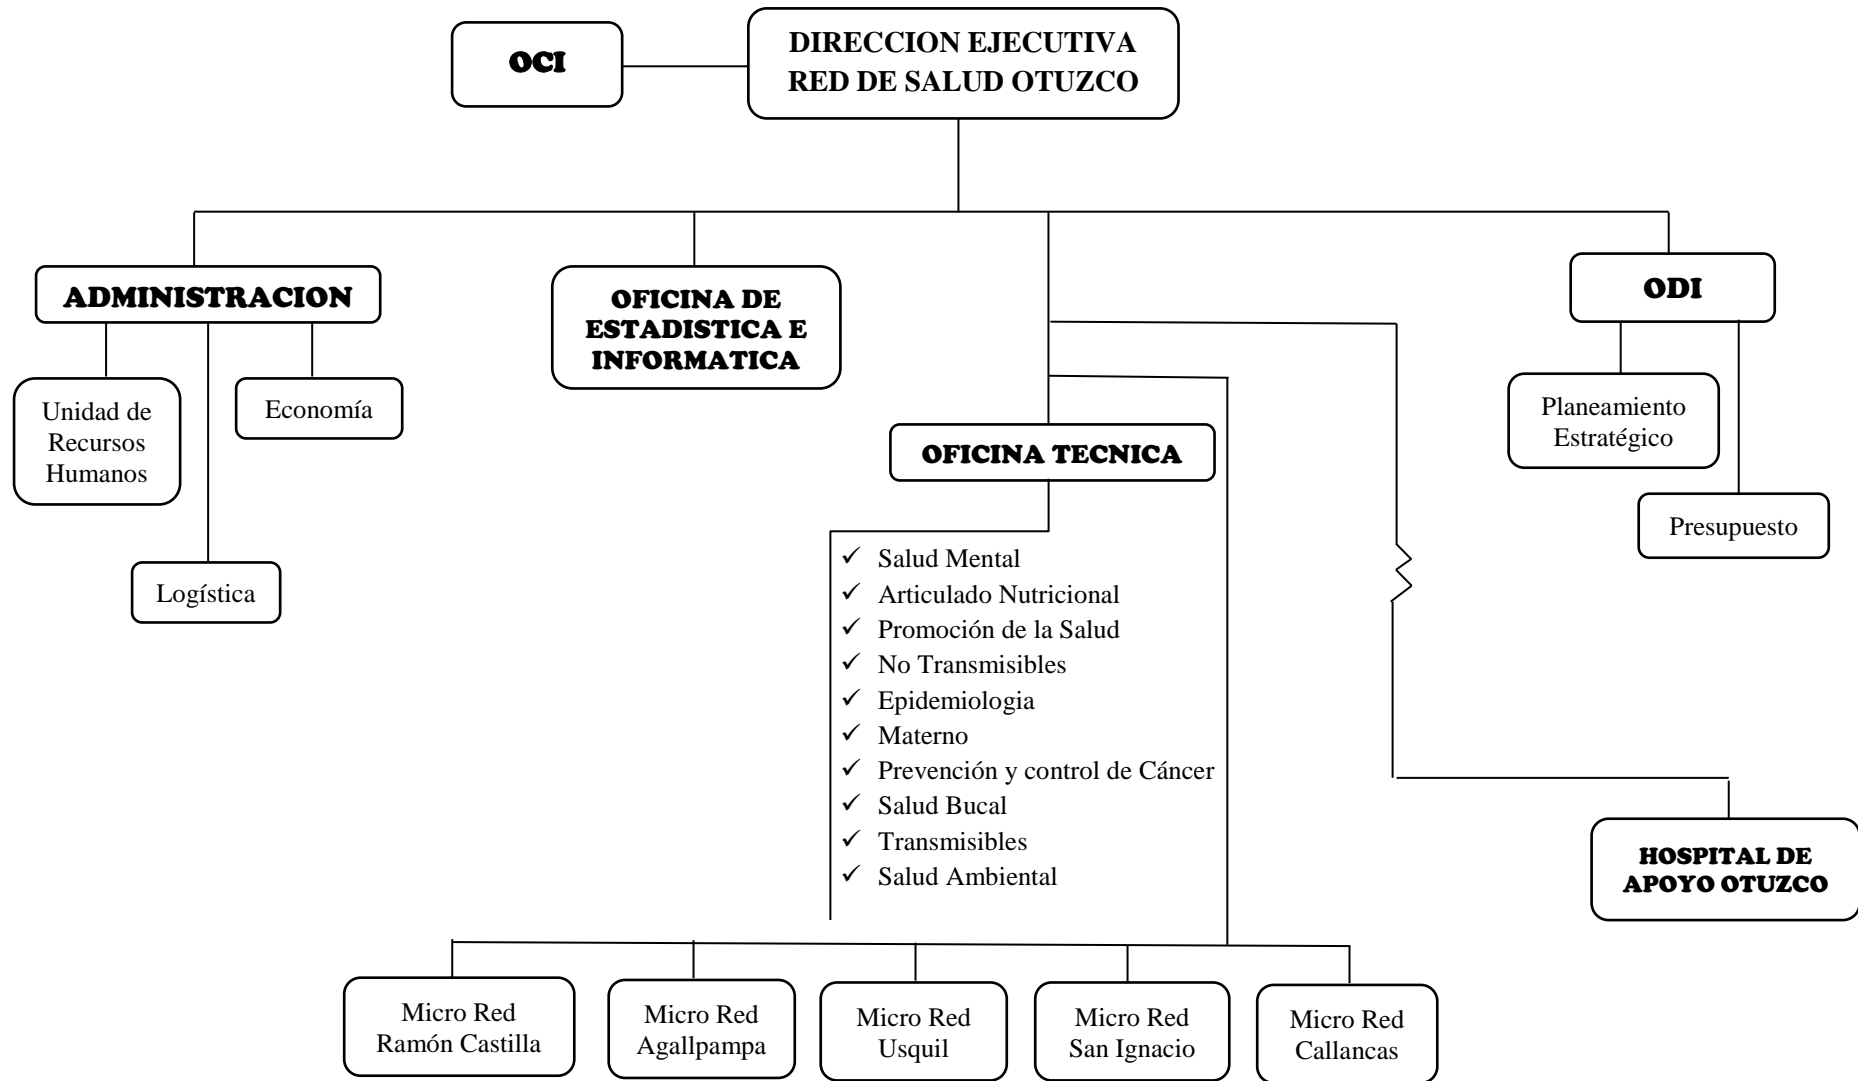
OCI

DIRECCION EJECUTIVA
RED DE SALUD OTUZCO

ADMINISTRACION

Unidad de Recursos Humanos

Economía

Logística

OFICINA DE ESTADISTICA E INFORMATICA

OFICINA TECNICA

✓ Salud Mental
✓ Articulado Nutricional
✓ Promoción de la Salud
✓ No Transmisibles
✓ Epidemiologia
✓ Materno
✓ Prevención y control de Cáncer
✓ Salud Bucal
✓ Transmisibles
✓ Salud Ambiental

ODI

Planeamiento Estratégico

Presupuesto

HOSPITAL DE APOYO OTUZCO

Micro Red Ramón Castilla

Micro Red Agallpampa

Micro Red Usquil

Micro Red San Ignacio

Micro Red Callancas